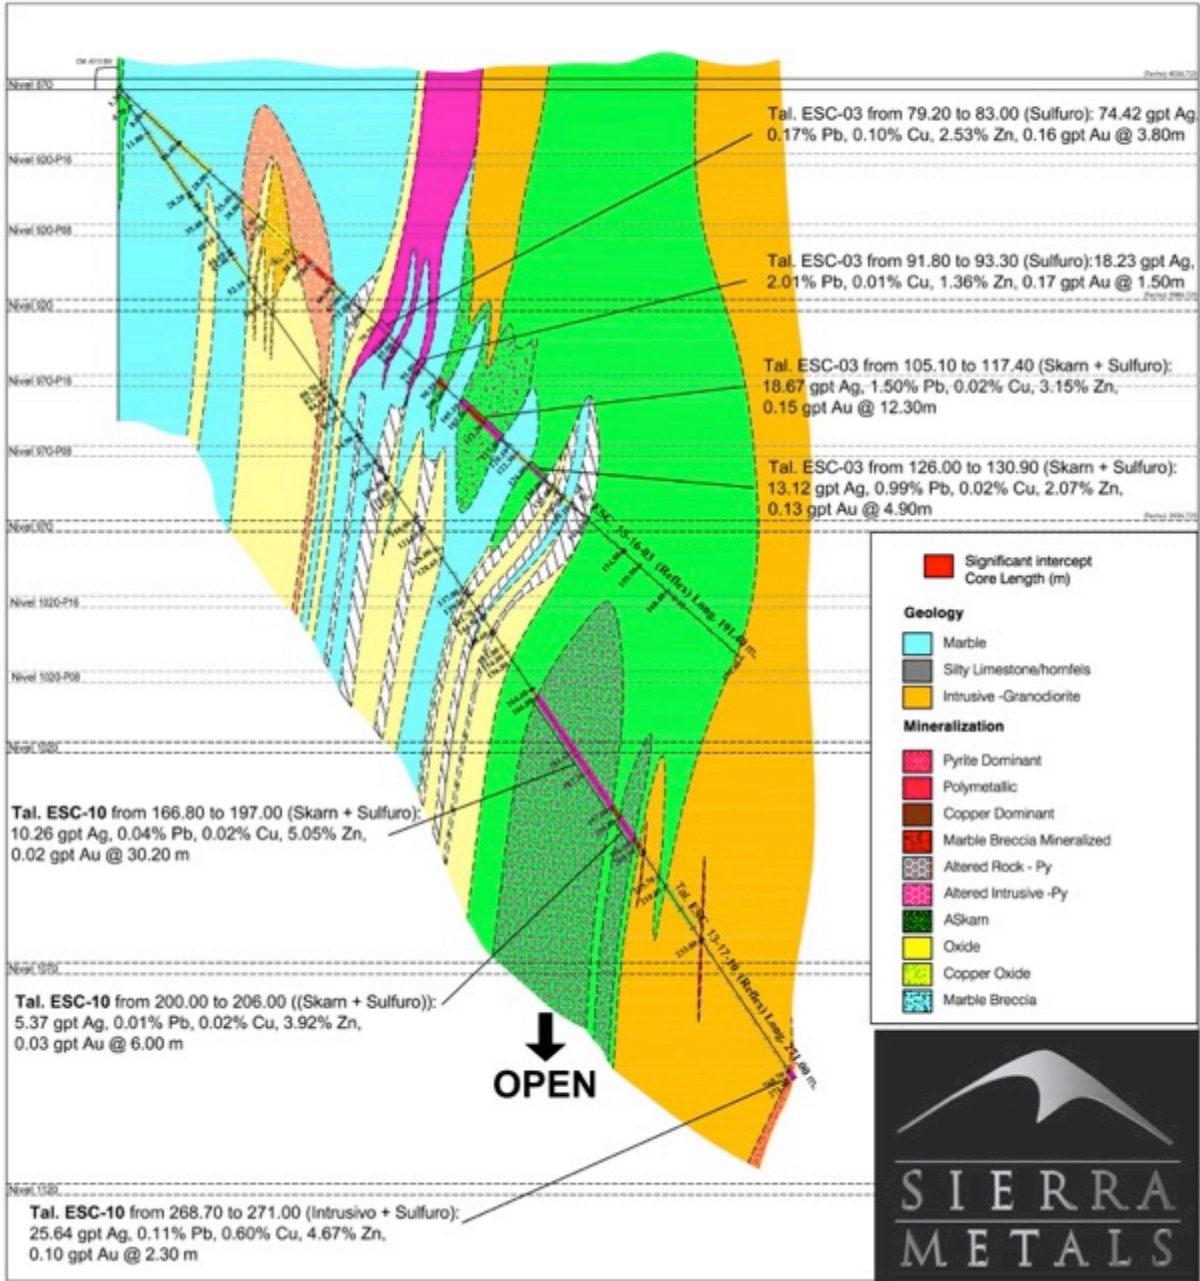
Nivel 870

Nivel 920-P16

Nivel 920-P08

Nivel 920

Nivel 970-P16

Nivel 970-P08

Nivel 970

Nivel 1020-P16

Nivel 1020-P08

Nivel 1020

Nivel 1070

Nivel 1120

Tal. ESC-03 from 79.20 to 83.00 (Sulfuro): 74.42 gpt Ag, 0.17% Pb, 0.10% Cu, 2.53% Zn, 0.16 gpt Au @ 3.80m

Tal. ESC-03 from 91.80 to 93.30 (Sulfuro):18.23 gpt Ag, 2.01% Pb, 0.01% Cu, 1.36% Zn, 0.17 gpt Au @ 1.50m

Tal. ESC-03 from 105.10 to 117.40 (Skarn + Sulfuro): 18.67 gpt Ag, 1.50% Pb, 0.02% Cu, 3.15% Zn, 0.15 gpt Au @ 12.30m

Tal. ESC-03 from 126.00 to 130.90 (Skarn + Sulfuro): 13.12 gpt Ag, 0.99% Pb, 0.02% Cu, 2.07% Zn, 0.13 gpt Au @ 4.90m

ESC-15-16-03 (Reflex) Long. 191.40 m.

Tal. ESC-13-17-10 (Reflex) Long. 271.00 m.

Significant intercept Core Length (m)

Geology

Marble

Silty Limestone/hornfels

Intrusive -Granodiorite

Mineralization

Pyrite Dominant

Polymetallic

Copper Dominant

Marble Breccia Mineralized

Altered Rock - Py

Altered Intrusive -Py

ASkarn

Oxide

Copper Oxide

Marble Breccia

Tal. ESC-10 from 166.80 to 197.00 (Skarn + Sulfuro): 10.26 gpt Ag, 0.04% Pb, 0.02% Cu, 5.05% Zn, 0.02 gpt Au @ 30.20 m

Tal. ESC-10 from 200.00 to 206.00 ((Skarn + Sulfuro)): 5.37 gpt Ag, 0.01% Pb, 0.02% Cu, 3.92% Zn, 0.03 gpt Au @ 6.00 m

OPEN

Tal. ESC-10 from 268.70 to 271.00 (Intrusivo + Sulfuro): 25.64 gpt Ag, 0.11% Pb, 0.60% Cu, 4.67% Zn, 0.10 gpt Au @ 2.30 m

SIERRA METALS